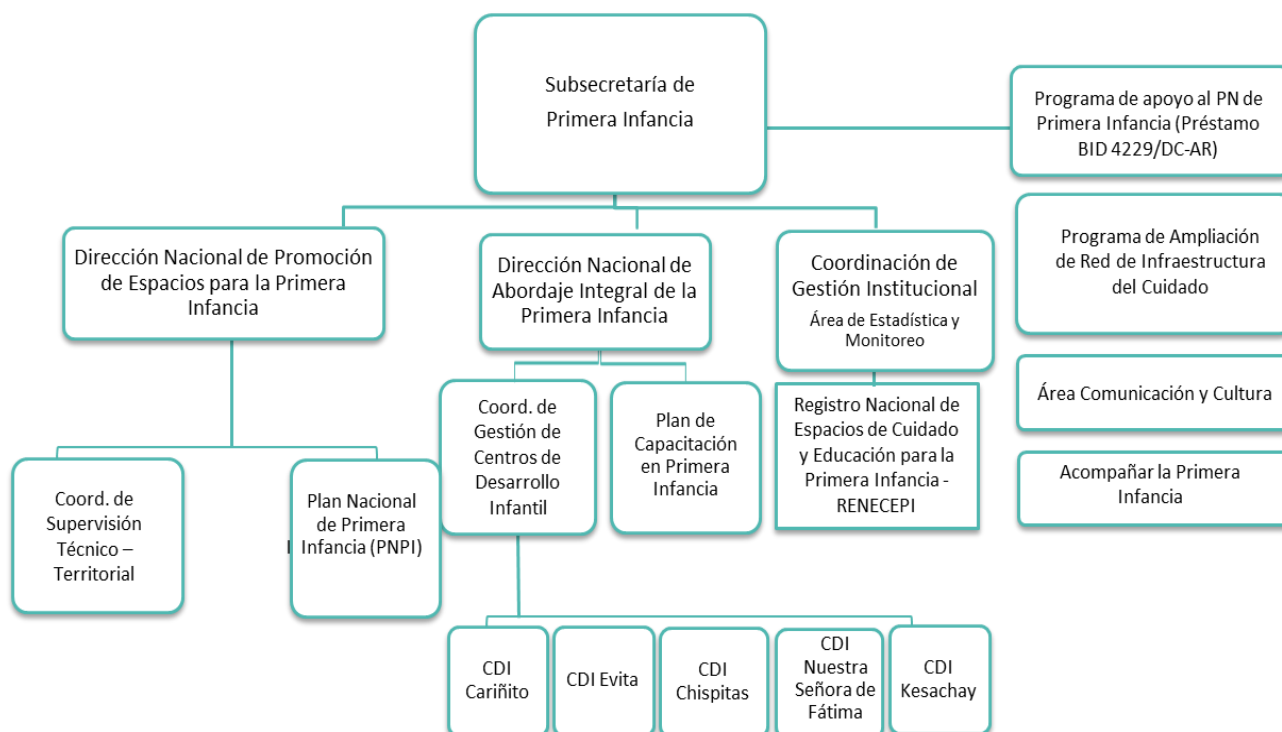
Subsecretaría de Primera Infancia

Programa de apoyo al PN de Primera Infancia (Préstamo BID 4229/DC-AR)

Programa de Ampliación de Red de Infraestructura del Cuidado

Área Comunicación y Cultura

Acompañar la Primera Infancia

Dirección Nacional de Promoción de Espacios para la Primera Infancia

Dirección Nacional de Abordaje Integral de la Primera Infancia

Coordinación de Gestión Institucional
Área de Estadística y Monitoreo

Registro Nacional de Espacios de Cuidado y Educación para la Primera Infancia - RENECEPI

Coord. de Gestión de Centros de Desarrollo Infantil

Plan de Capacitación en Primera Infancia

Coord. de Supervisión Técnico – Territorial

Plan Nacional de Primera Infancia (PNPI)

CDI Cariñito

CDI Evita

CDI Chispitas

CDI Nuestra Señora de Fátima

CDI Kesachay